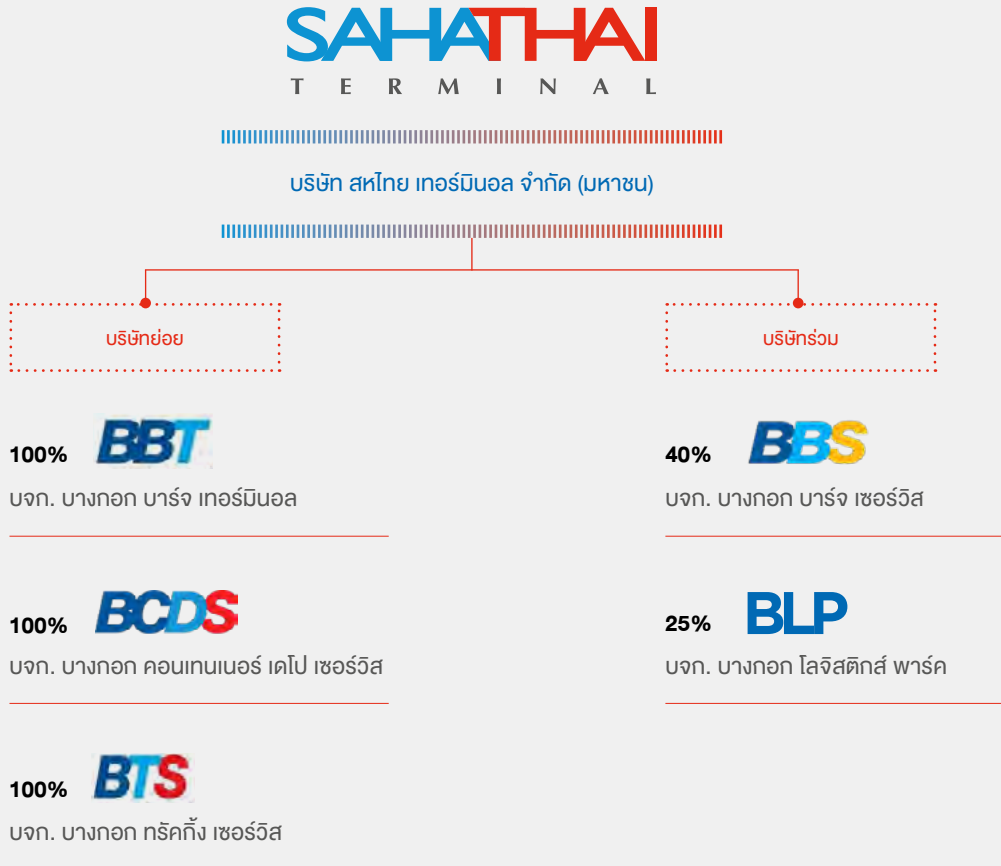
SAHATHAI
TERMINAL

บริษัท สหไทย เทอร์มินอล จำกัด (มหาชน)

บริษัทย่อย

100% BBT
บจก. บางกอก บาร์จ เทอร์มินอล

100% BCDS
บจก. บางกอก คอนเทนเนอร์ เดโป เซอร์วิส

100% BTS
บจก. บางกอก ทรัคกิ้ง เซอร์วิส

บริษัทร่วม

40% BBS
บจก. บางกอก บาร์จ เซอร์วิส

25% BLP
บจก. บางกอก โลจิสติกส์ พาร์ค